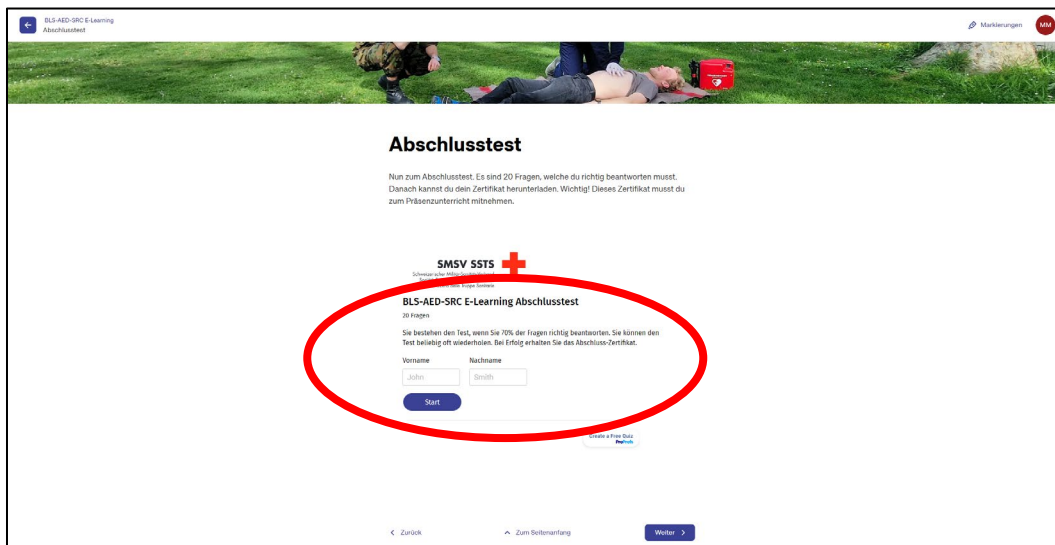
BLS-AED-SRC E-Learning
Abschlusstest

Markierungen

MM

Abschlusstest

Nun zum Abschlusstest. Es sind 20 Fragen, welche du richtig beantworten musst. Danach kannst du dein Zertifikat herunterladen. Wichtig! Dieses Zertifikat musst du zum Präsenzunterricht mitnehmen.

SMSV SSTS
Schweizerischer Militärsanitäts-Verband
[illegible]

BLS-AED-SRC E-Learning Abschlusstest

20 Fragen

Sie bestehen den Test, wenn Sie 70% der Fragen richtig beantworten. Sie können den Test beliebig oft wiederholen. Bei Erfolg erhalten Sie das Abschluss-Zertifikat.

Vorname
John

Nachname
Smith

Start

Create a Free Quiz
ProProfs

Zurück

Zum Seitenanfang

Weiter